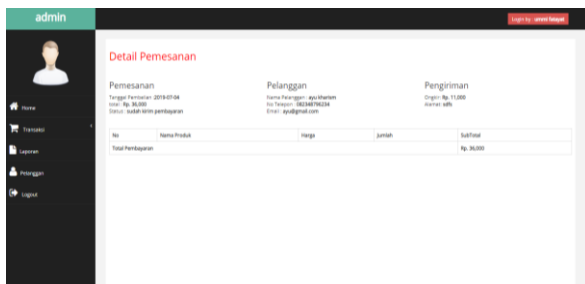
admin

Login by : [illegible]

Home

Transaksi

Laporan

Pelanggan

Logout

Detail Pemesanan

Pemesanan

Tanggal Pembelian: 2019-07-04
total : Rp. 36,000
Status : sudah kirim pembayaran

Pelanggan

Nama Pelanggan : ayu khariam
No Telepon : 082348796234
Email : ayu@gmail.com

Pengiriman

Ongkir: Rp. 11,000
Alamat: sdfs

| No | Nama Produk | Harga | Jumlah | SubTotal |
|---|---|---|---|---|
| Total Pembayaran | | | | Rp. 36,000 |